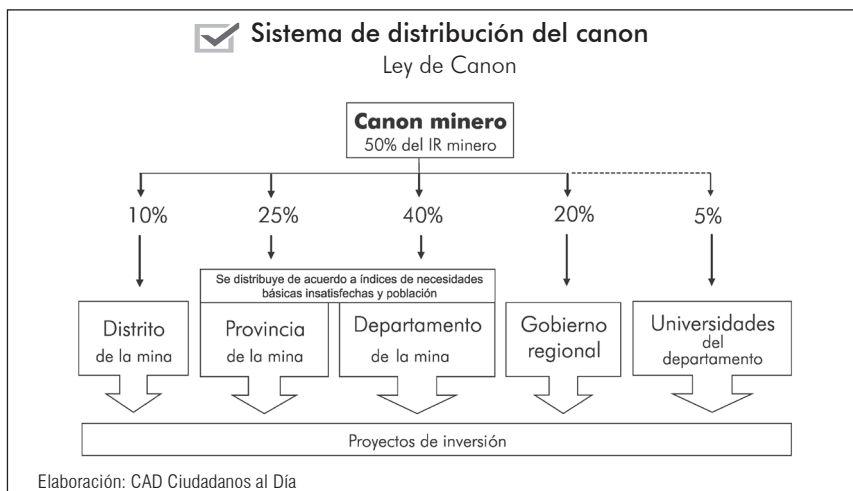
Sistema de distribución del canon

Ley de Canon

**Canon minero**
50% del IR minero

10%

25%

40%

20%

5%

Se distribuye de acuerdo a índices de necesidades básicas insatisfechas y población

Distrito de la mina

Provincia de la mina

Departamento de la mina

Gobierno regional

Universidades del departamento

Proyectos de inversión

Elaboración: CAD Ciudadanos al Día